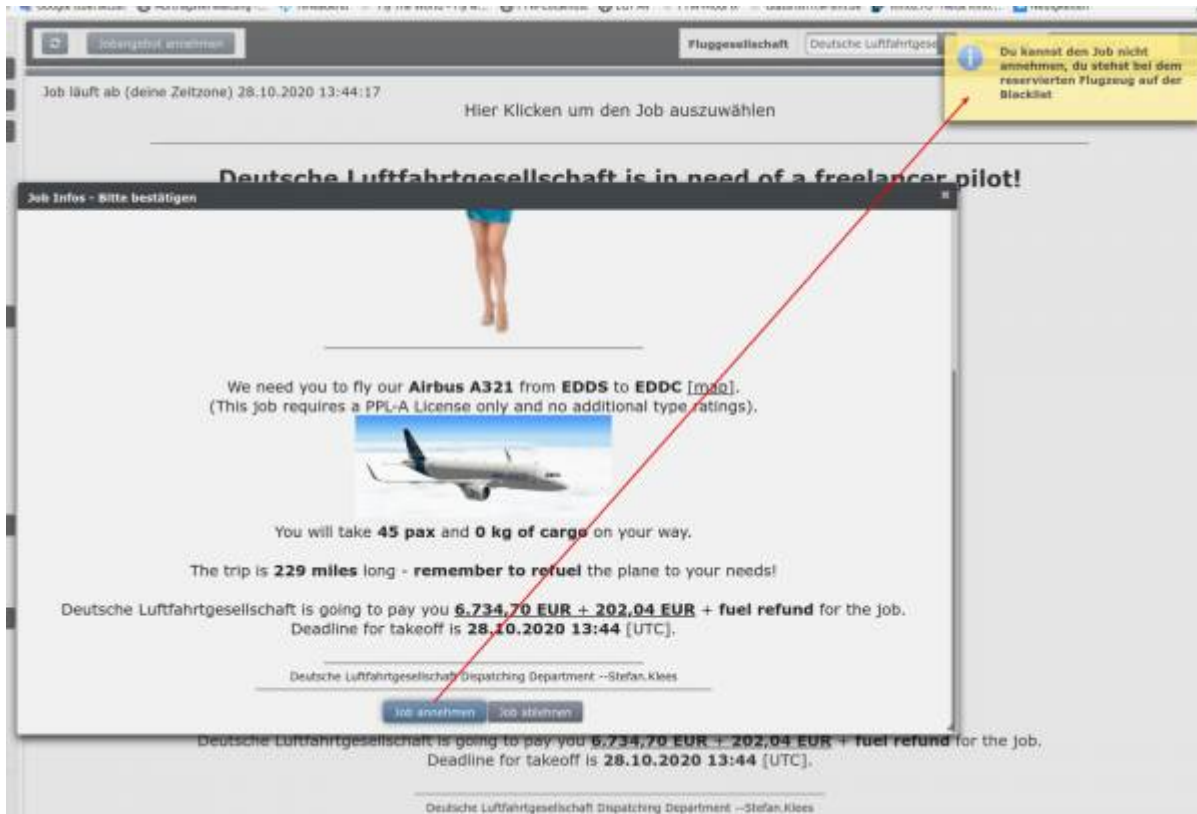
Jobangebot annehmen

Fluggesellschaft Deutsche Luftfahrtges

Du kannst den Job nicht annehmen, du stehst bei dem reservierten Flugzeug auf der Blacklist

Job läuft ab (deine Zeitzone) 28.10.2020 13:44:17

Hier Klicken um den Job auszuwählen

Deutsche Luftfahrtgesellschaft is in need of a freelancer pilot!

Job Infos - Bitte bestätigen

We need you to fly our **Airbus A321** from **EDDS** to **EDDC** [map].
(This job requires a PPL-A License only and no additional type ratings).

You will take **45 pax** and **0 kg of cargo** on your way.

The trip is **229 miles** long - **remember to refuel** the plane to your needs!

Deutsche Luftfahrtgesellschaft is going to pay you **6.734,70 EUR + 202,04 EUR** + **fuel refund** for the job.
Deadline for takeoff is **28.10.2020 13:44** [UTC].

Deutsche Luftfahrtgesellschaft Dispatching Department --Stefan.Klees

Job annehmen Job ablehnen

Deutsche Luftfahrtgesellschaft is going to pay you **6.734,70 EUR + 202,04 EUR** + **fuel refund** for the job.
Deadline for takeoff is **28.10.2020 13:44** [UTC].

Deutsche Luftfahrtgesellschaft Dispatching Department --Stefan.Klees